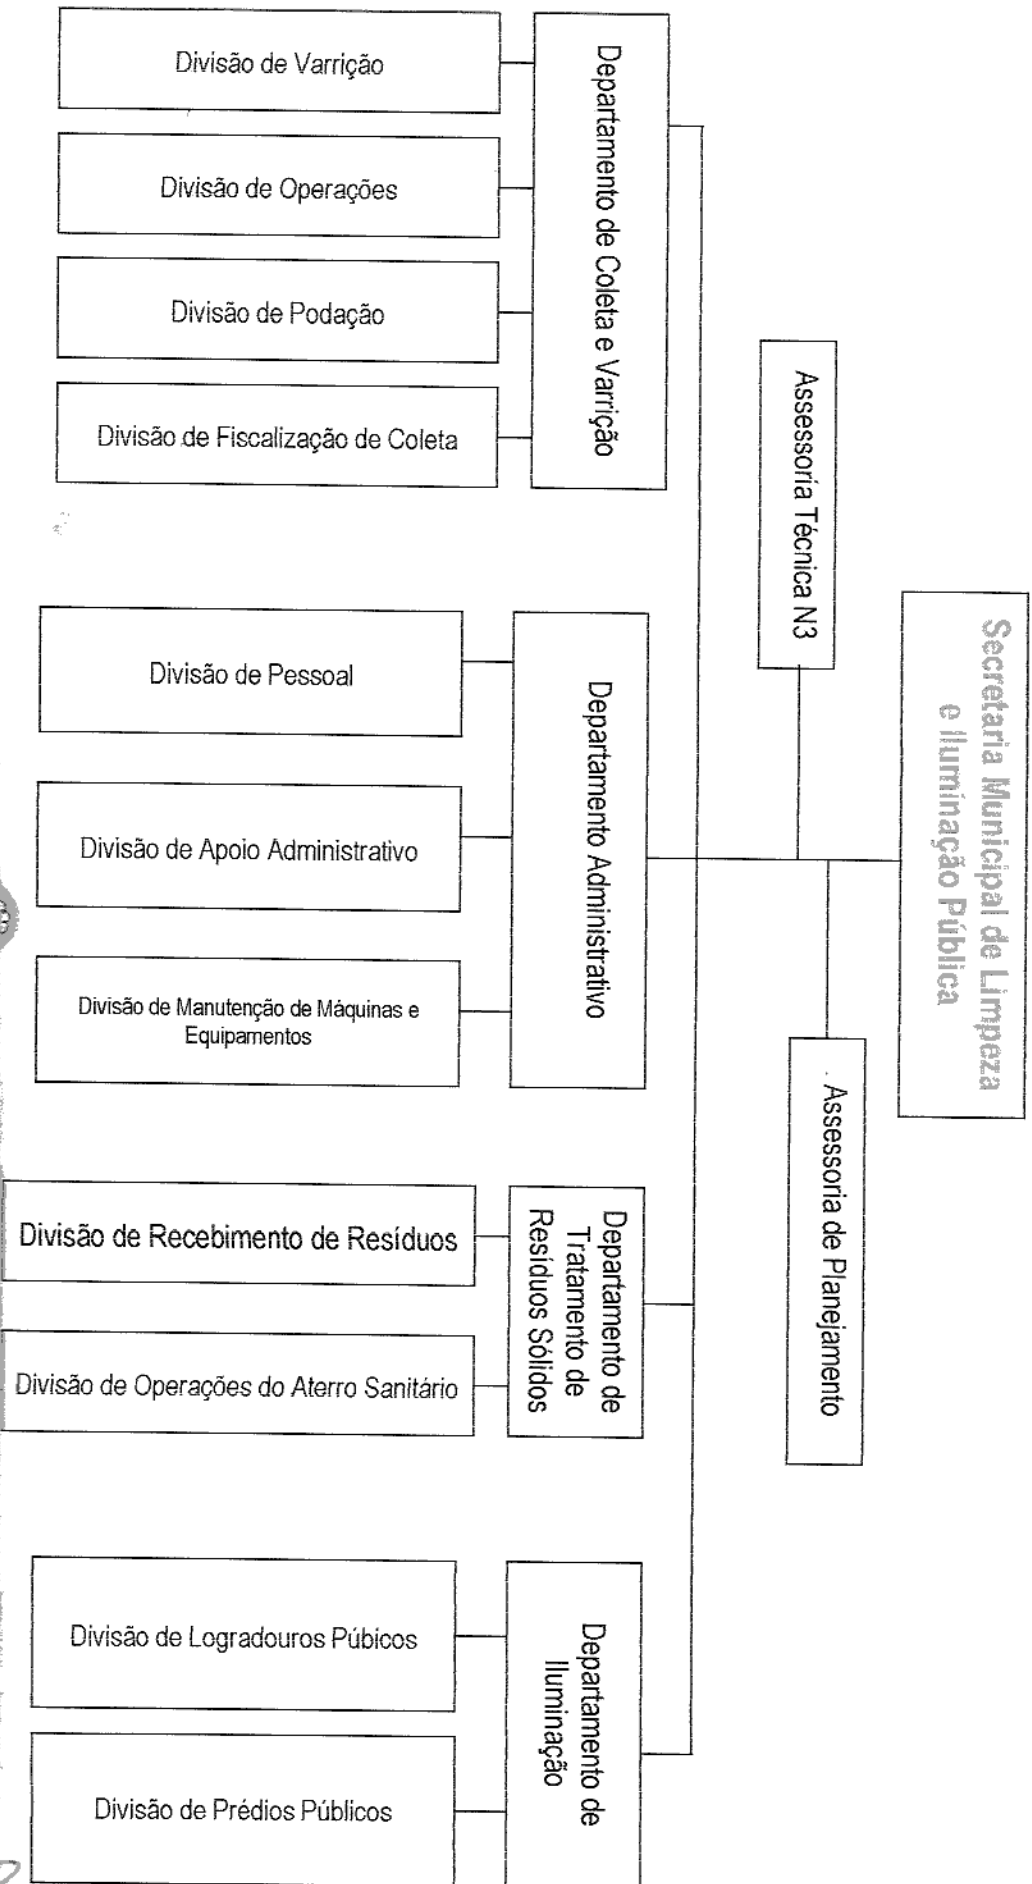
Secretaria Municipal de Limpeza e Iluminação Pública

Assessoria Técnica N3

Assessoria de Planejamento

Departamento de Coleta e Varrição

Divisão de Varrição

Divisão de Operações

Divisão de Podação

Divisão de Fiscalização de Coleta

Departamento Administrativo

Divisão de Pessoal

Divisão de Apoio Administrativo

Divisão de Manutenção de Máquinas e Equipamentos

Departamento de Tratamento de Resíduos Sólidos

Divisão de Recebimento de Resíduos

Divisão de Operações do Aterro Sanitário

Departamento de Iluminação

Divisão de Logradouros Púbicos

Divisão de Prédios Públicos